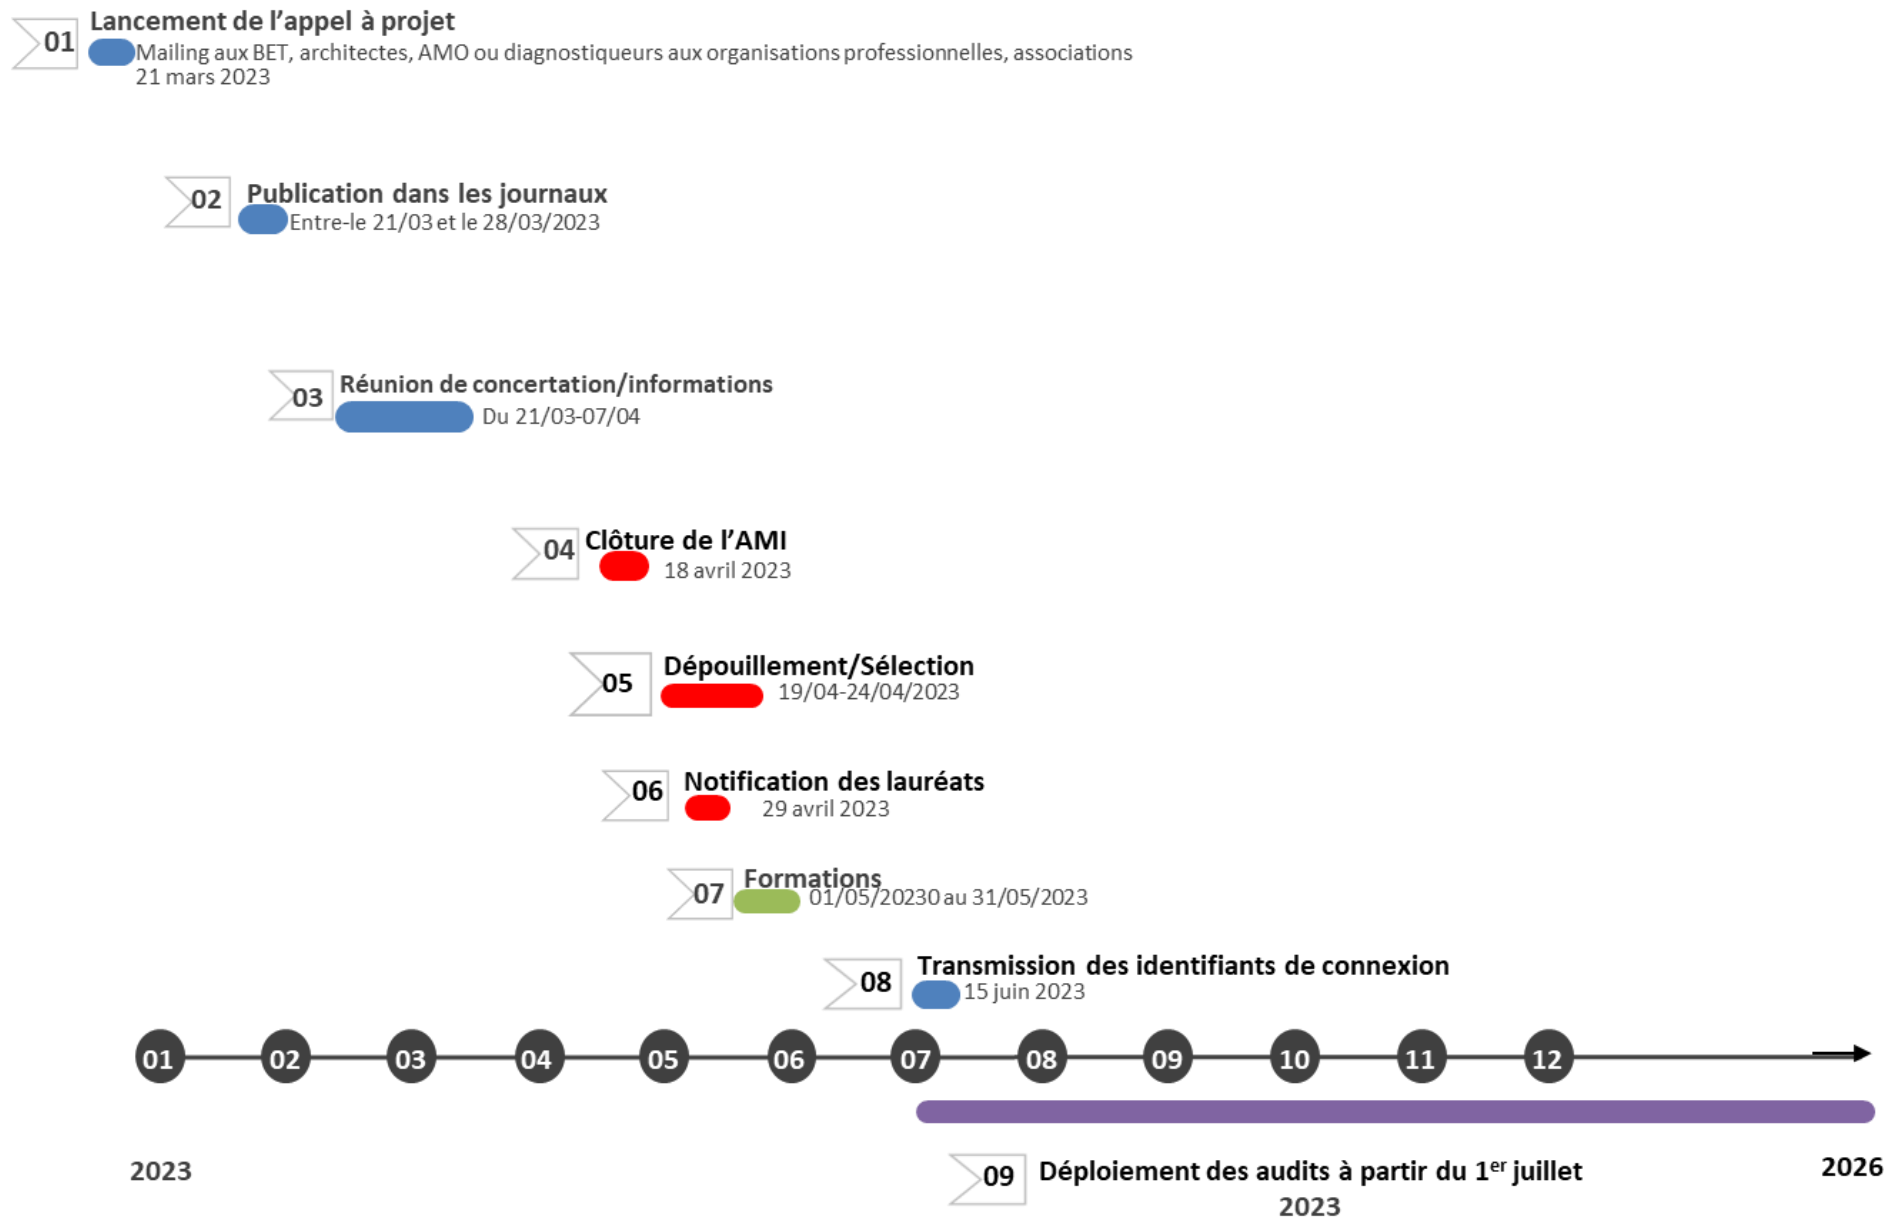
01 Lancement de l'appel à projet
Mailing aux BET, architectes, AMO ou diagnostiqueurs aux organisations professionnelles, associations
21 mars 2023

02 Publication dans les journaux
Entre-le 21/03 et le 28/03/2023

03 Réunion de concertation/informations
Du 21/03-07/04

04 Clôture de l'AMI
18 avril 2023

05 Dépouillement/Sélection
19/04-24/04/2023

06 Notification des lauréats
29 avril 2023

07 Formations
01/05/20230 au 31/05/2023

08 Transmission des identifiants de connexion
15 juin 2023

01 02 03 04 05 06 07 08 09 10 11 12

2023

2026

09 Déploiement des audits à partir du 1$^{er}$ juillet 2023